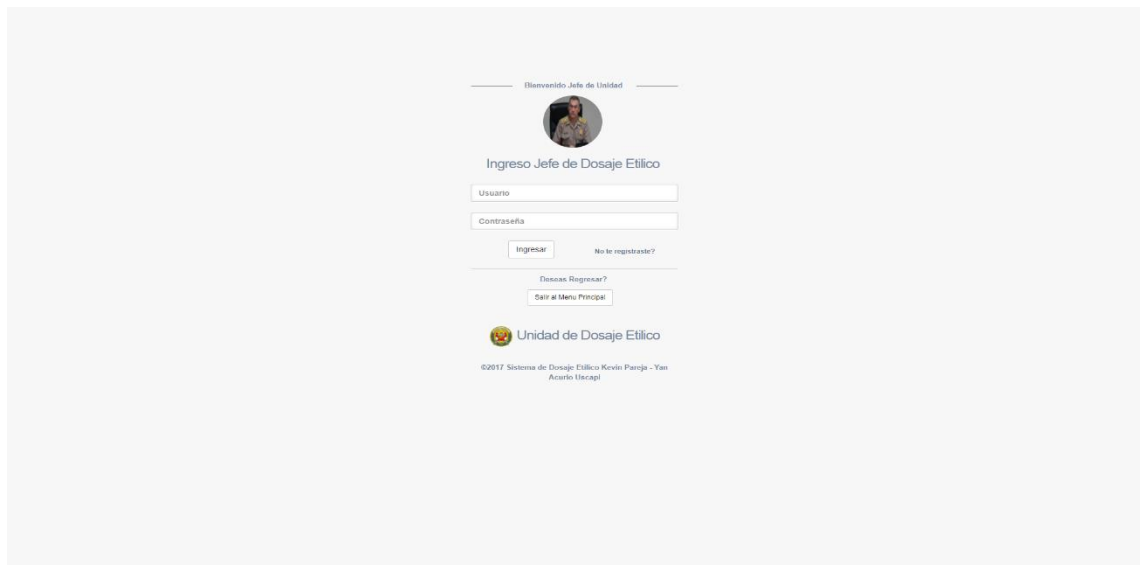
Bienvenido Jefe de Unidad

Ingreso Jefe de Dosaje Etilico

Usuario

Contraseña

Ingresar

No te registraste?

Deseas Regresar?

Salir al Menu Principal

Unidad de Dosaje Etilico

©2017 Sistema de Dosaje Etilico Kevin Pareja - Yan Acurio Uscapi